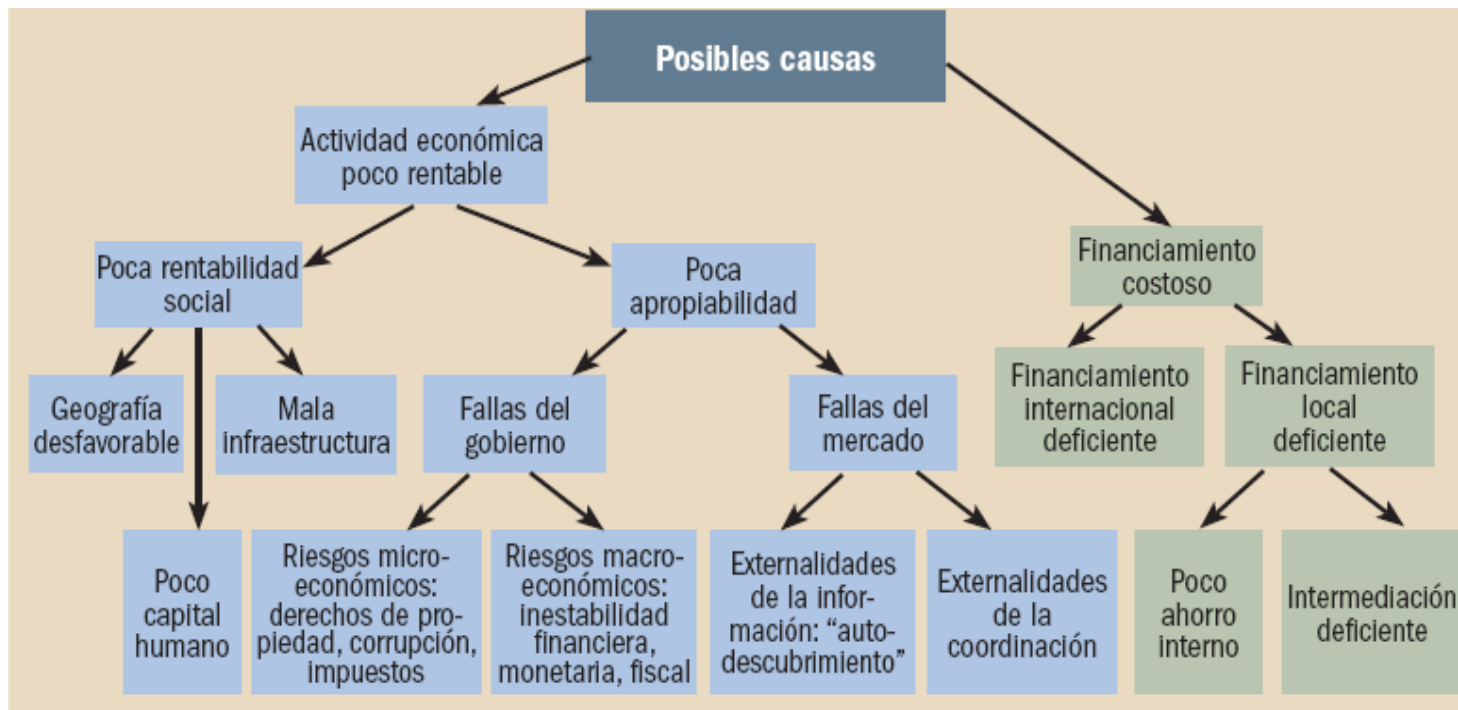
Posibles causas

Actividad económica poco rentable

Financiamiento costoso

Poca rentabilidad social

Poca apropiabilidad

Financiamiento internacional deficiente

Financiamiento local deficiente

Geografía desfavorable

Mala infraestructura

Fallas del gobierno

Fallas del mercado

Poco capital humano

Riesgos microeconómicos: derechos de propiedad, corrupción, impuestos

Riesgos macroeconómicos: inestabilidad financiera, monetaria, fiscal

Externalidades de la información: "autodescubrimiento"

Externalidades de la coordinación

Poco ahorro interno

Intermediación deficiente